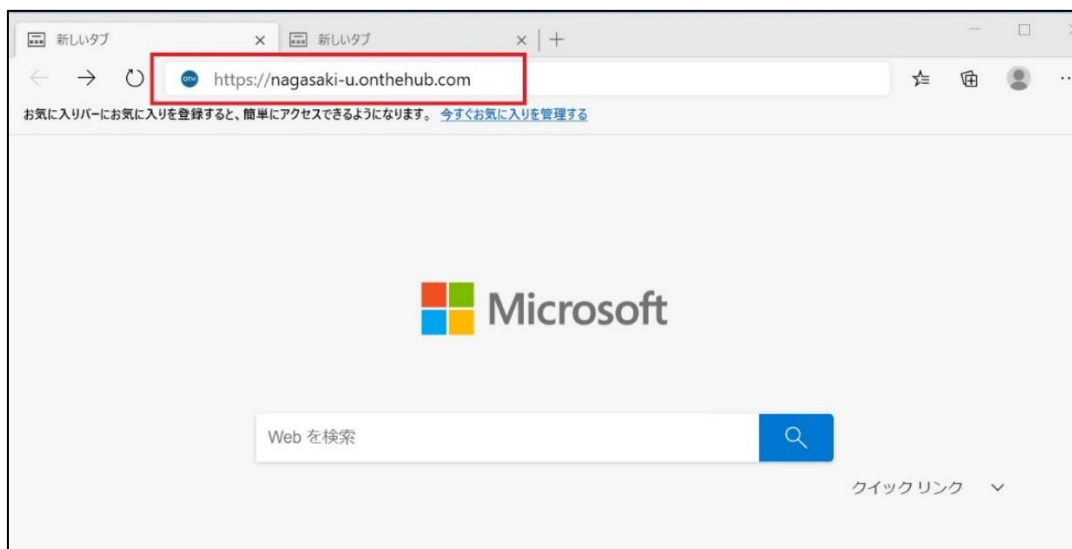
新しいタブ × 新しいタブ × +

https://nagasaki-u.onthehub.com

お気に入りバーにお気に入りを登録すると、簡単にアクセスできるようになります。 今すぐお気に入りを管理する

Microsoft

Web を検索

クイックリンク